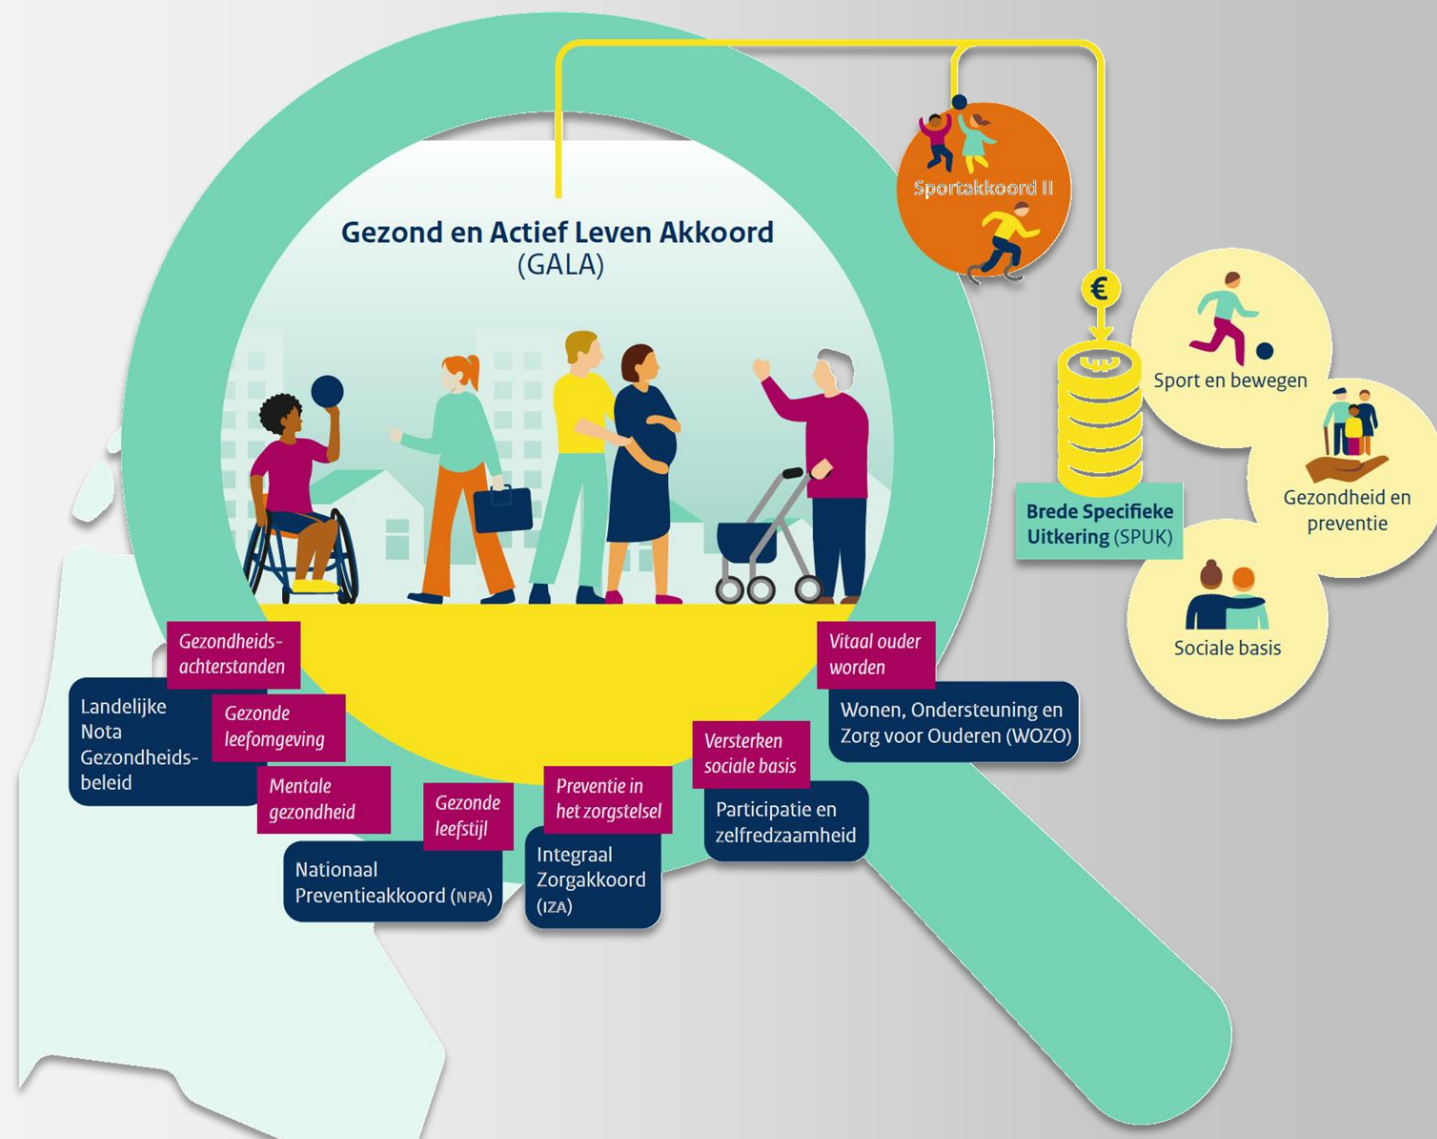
Gezond en Actief Leven Akkoord
(GALA)

Sportakkoord II

€

Brede Specifieke Uitkering (SPUK)

Sport en bewegen

Gezondheid en preventie

Sociale basis

Gezondheids-achterstanden

Landelijke Nota Gezondheids-beleid

Gezonde leefomgeving

Mentale gezondheid

Gezonde leefstijl

Nationaal Preventieakkoord (NPA)

Preventie in het zorgstelsel

Integraal Zorgakkoord (IZA)

Versterken sociale basis

Participatie en zelfredzaamheid

Vitaal ouder worden

Wonen, Ondersteuning en Zorg voor Ouderen (WOZO)